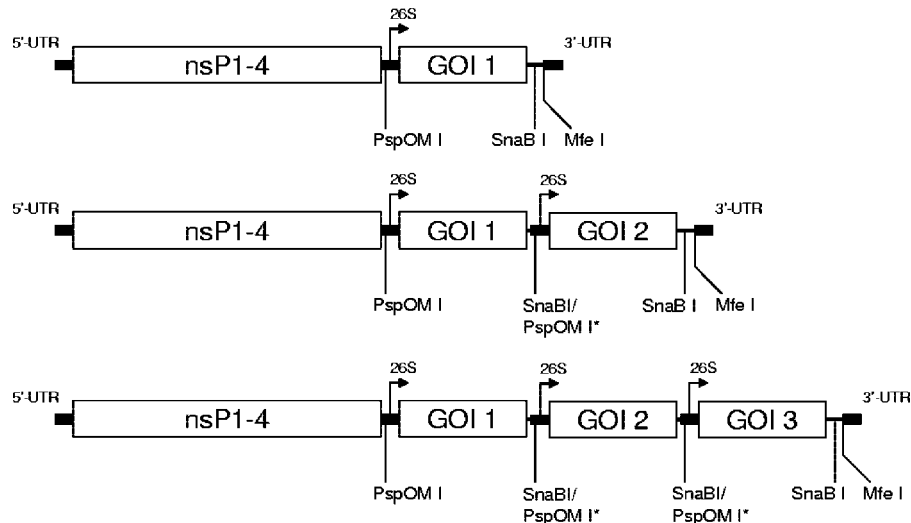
5'-UTR
nsP1-4
26S
GOI 1
3'-UTR
PspOM I
SnaB I
Mfe I

5'-UTR
nsP1-4
26S
GOI 1
26S
GOI 2
3'-UTR
PspOM I
SnaBI/
PspOM I*
SnaB I
Mfe I

5'-UTR
nsP1-4
26S
GOI 1
26S
GOI 2
26S
GOI 3
3'-UTR
PspOM I
SnaBI/
PspOM I*
SnaBI/
PspOM I*
SnaB I
Mfe I